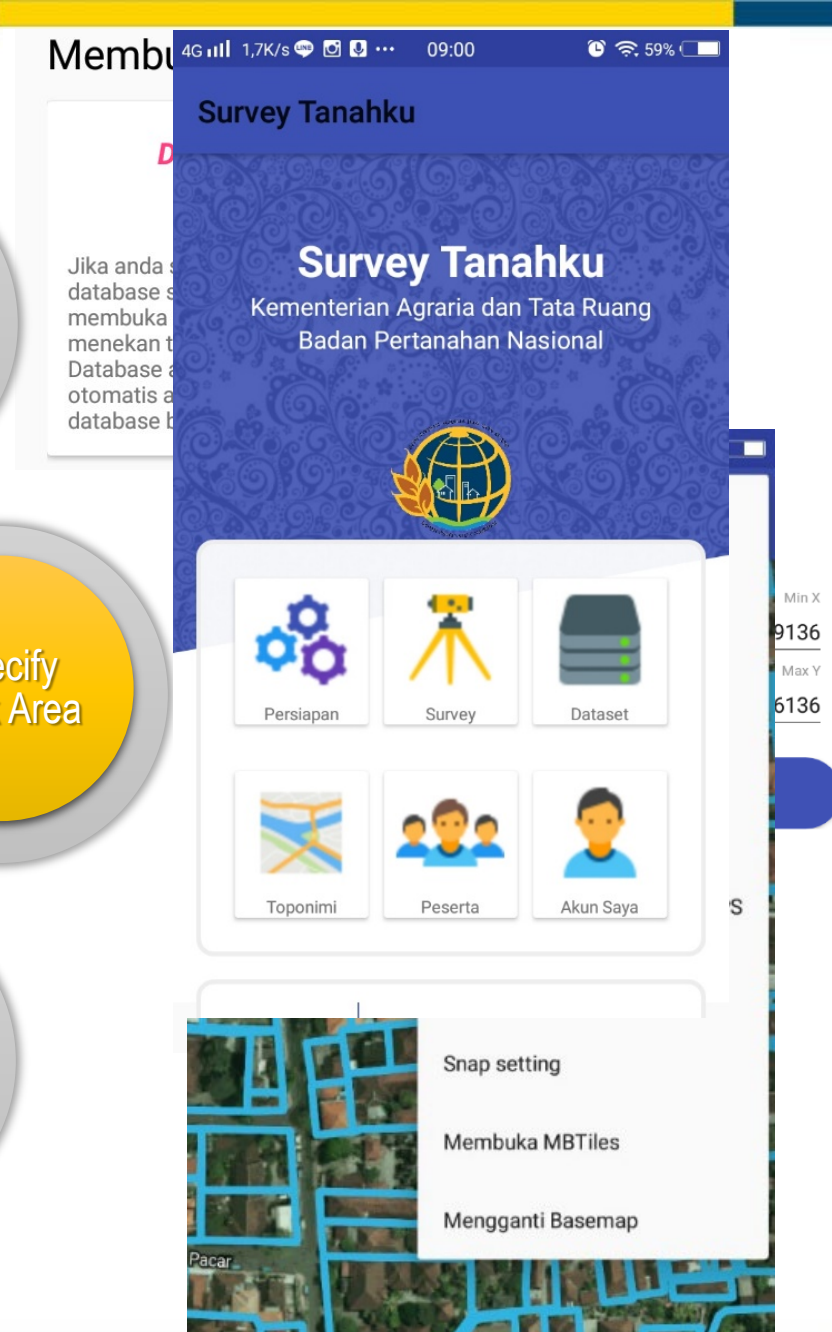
Membu

D

Jika anda s
database s
membuka
menekan t
Database a
otomatis a
database b

ecify
Area

4G 1,7K/s 09:00 59%

Survey Tanahku

Survey Tanahku
Kementerian Agraria dan Tata Ruang
Badan Pertanahan Nasional

Persiapan
Survey
Dataset
Toponimi
Peserta
Akun Saya

Min X
9136
Max Y
6136

S

Snap setting
Membuka MBTiles
Mengganti Basemap

Pacar